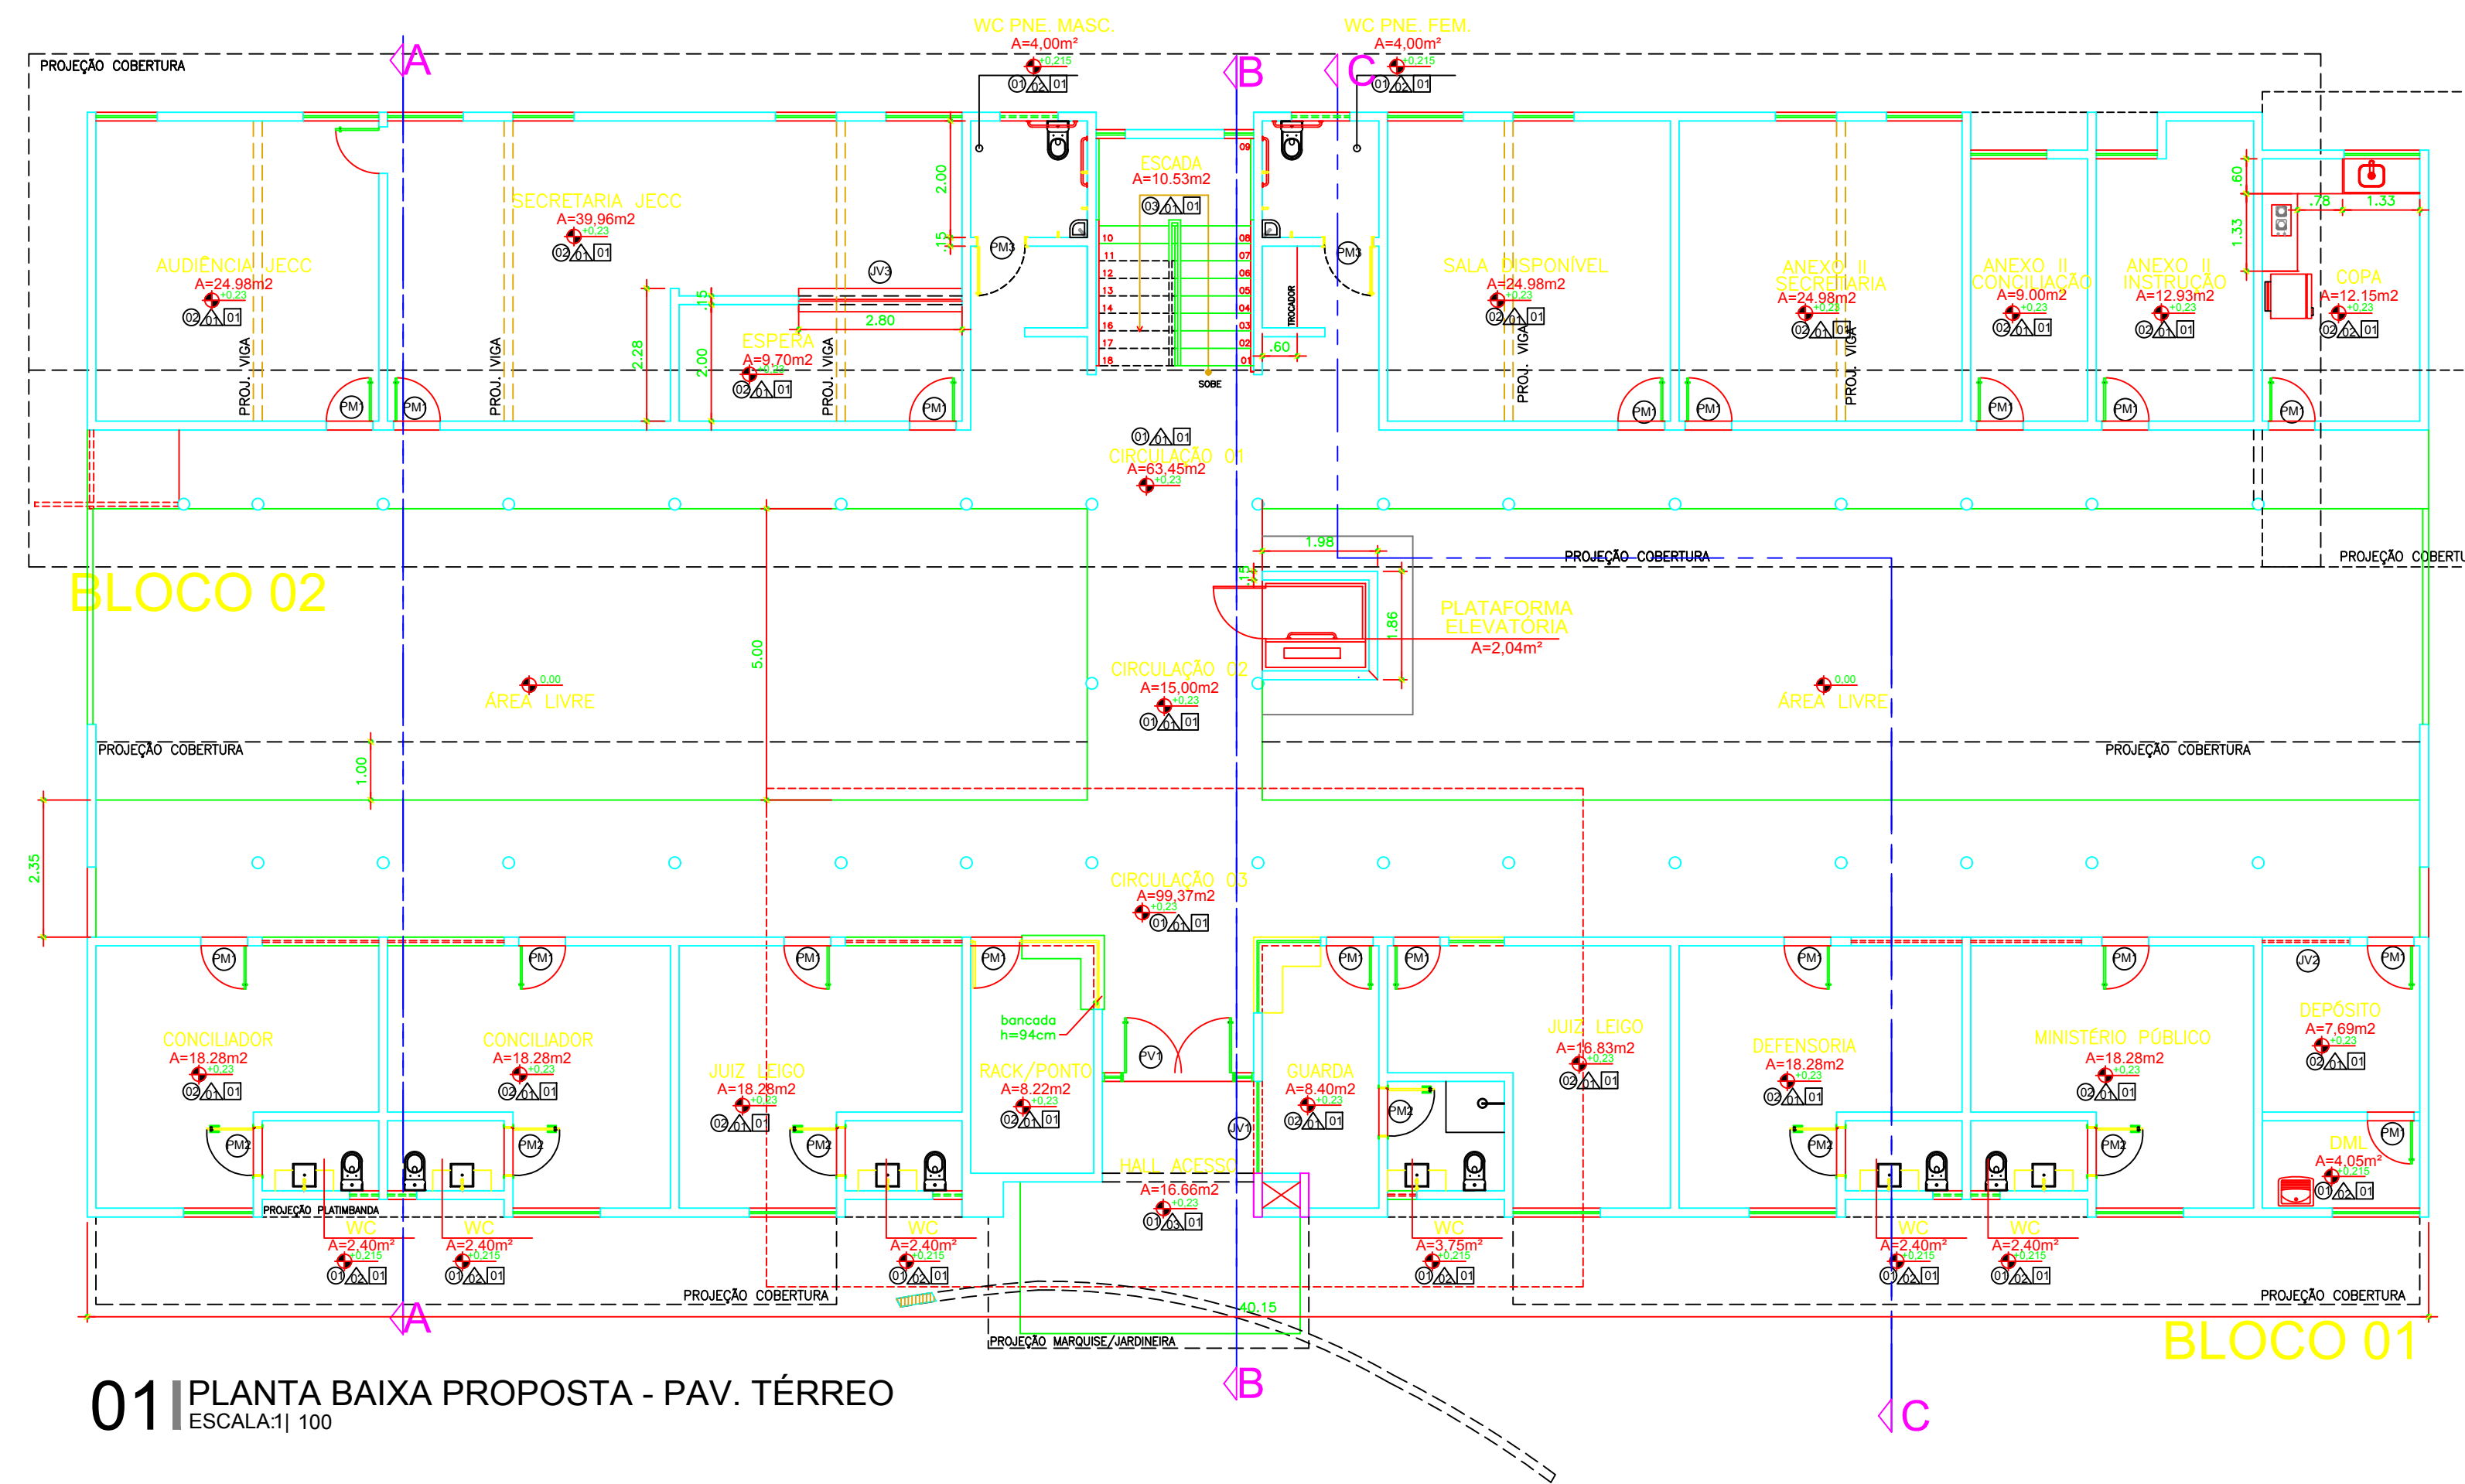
WC PNE. MASC.
A=4,00m²
+0,215
01 02 01

WC PNE. FEM.
A=4,00m²
+0,215
01 02 01

A
B
C

PROJEÇÃO COBERTURA

ESCADA
A=10.53m2
03 01 01

SECRETARIA JECC
A=39,96m2
+0.23
02 01 01

AUDIÊNCIA JECC
A=24.98m2
+0.23
02 01 01

ESPERA
A=9,70m2
+0.23
03 01 01

2.00
.15
2.80
2.28
2.00
.15
.60
JV3
PM3
PM1
PROJ. VIGA
TROCADOR
SOBE
10 11 12 13 14 15 16 17 18
09 08 07 06 05 04 03 02 01

SALA DISPONÍVEL
A=24.98m2
+0.23
02 01 01

ANEXO II SECRETARIA
A=24.98m2
+0.23
02 01 01

ANEXO II CONCILIAÇÃO
A=9.00m2
+0.23
02 01 01

ANEXO II INSTRUÇÃO
A=12.93m2
+0.23
02 01 01

COPA
A=12.15m2
+0.23
02 02 01

.60
1.33
.78
1.33

01 01 01
CIRCULAÇÃO 01
A=63,45m2
+0.23

BLOCO 02

1.98
.15
1.86
PROJEÇÃO COBERTURA

PLATAFORMA ELEVATÓRIA
A=2,04m²

5.00

0.00
ÁREA LIVRE

CIRCULAÇÃO 02
A=15,00m2
+0.23
01 01 01

0.00
ÁREA LIVRE

PROJEÇÃO COBERTURA
PROJEÇÃO COBERTURA
1.00
2.35

CIRCULAÇÃO 03
A=99,37m2
+0.23
01 01 01

CONCILIADOR
A=18.28m2
+0.23
02 01 01

CONCILIADOR
A=18.28m2
+0.23
02 01 01

JUIZ LEIGO
A=18.28m2
+0.23
02 01 01

bancada
h=94cm

RACK/PONTO
A=8.22m2
+0.23
02 01 01

PV1
JV1

GUARDA
A=8.40m2
+0.23
02 01 01

JUIZ LEIGO
A=16.83m2
+0.23
02 01 01

DEFENSORIA
A=18.28m2
+0.23
02 01 01

MINISTÉRIO PÚBLICO
A=18.28m2
+0.23
02 01 01

DEPÓSITO
A=7,69m2
+0.23
02 01 01

JV2
PM2

DML
A=4,05m²
+0.215
01 02 01

HALL ACESSO
A=16.66m2
+0.23
01 01 01

PROJEÇÃO PLATIMBANDA

WC
A=2,40m²
+0.215
01 02 01

WC
A=2,40m²
+0.215
01 02 01

WC
A=2,40m²
+0.215
01 02 01

WC
A=3,75m²
+0.215
01 02 01

WC
A=2,40m²
+0.215
01 02 01

WC
A=2,40m²
+0.215
01 02 01

PROJEÇÃO COBERTURA
PROJEÇÃO COBERTURA
40.15
PROJEÇÃO MARQUISE/JARDINEIRA

BLOCO 01

01 PLANTA BAIXA PROPOSTA - PAV. TÉRREO
ESCALA:1| 100